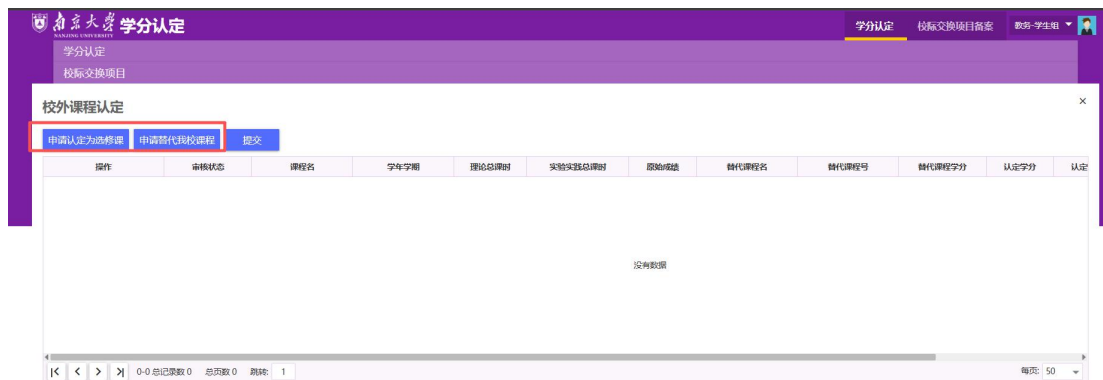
南京大学 NANJING UNIVERSITY 学分认定

学分认定 校际交换项目备案 教务-学生组

学分认定
校际交换项目

校外课程认定

×

申请认定为选修课 申请替代我校课程 提交

| 操作 | 审核状态 | 课程名 | 学年学期 | 理论总课时 | 实验实践总课时 | 原始成绩 | 替代课程名 | 替代课程号 | 替代课程学分 | 认定学分 | 认定 |
|---|---|---|---|---|---|---|---|---|---|---|---|

没有数据

0-0 总记录数 0 总页数 0 跳转: 1

每页: 50